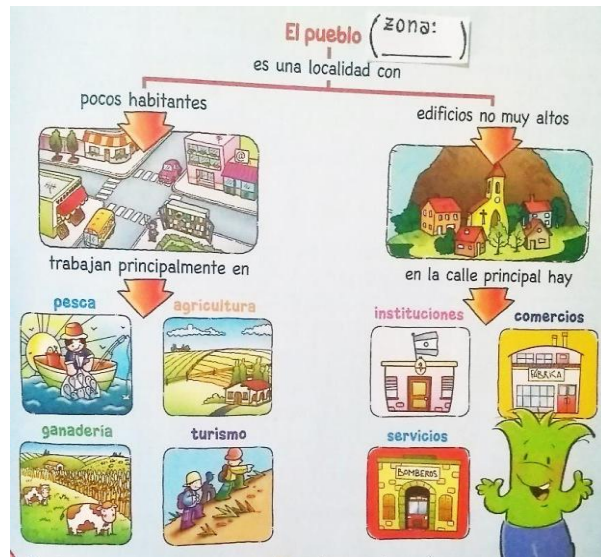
El pueblo (zona: ______)

es una localidad con

pocos habitantes

edificios no muy altos

trabajan principalmente en

en la calle principal hay

pesca

agricultura

instituciones

comercios

FÁBRICA

ganadería

turismo

servicios

BOMBEROS